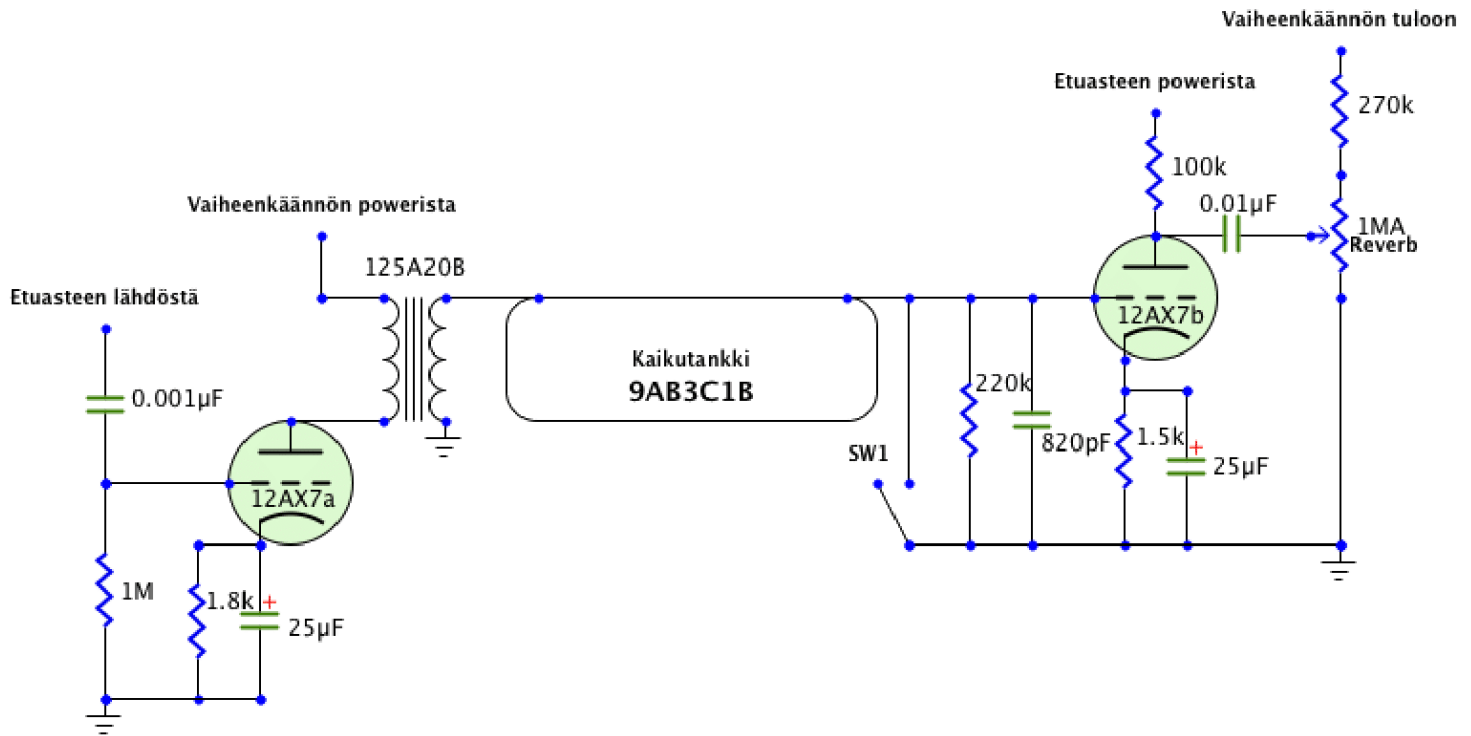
Vaiheenkäännön tuloon

Etuasteen powerista

270k

100k

0.01μF

1MA
Reverb

Vaiheenkäännön powerista

125A20B

Etuasteen lähdöstä

12AX7b

Kaikutankki
9AB3C1B

220k

0.001μF

820pF

1.5k

+

25μF

SW1

12AX7a

1M

1.8k

+

25μF